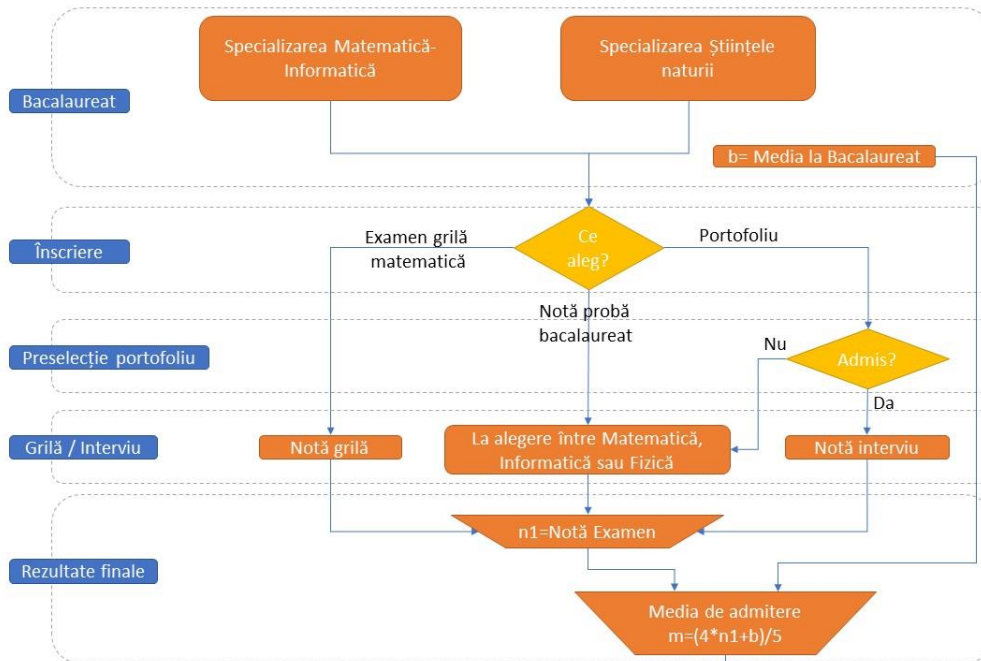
Bacalaureat

Specializarea Matematică-Informatică

Specializarea Științele naturii

b= Media la Bacalaureat

Înscriere

Examen grilă matematică

Ce aleg?

Portofoliu

Notă probă bacalaureat

Preselecție portofoliu

Nu

Admis?

Da

Grilă / Interviu

Notă grilă

La alegere între Matematică, Informatică sau Fizică

Notă interviu

Rezultate finale

n1=Notă Examen

Media de admitere
m=(4*n1+b)/5